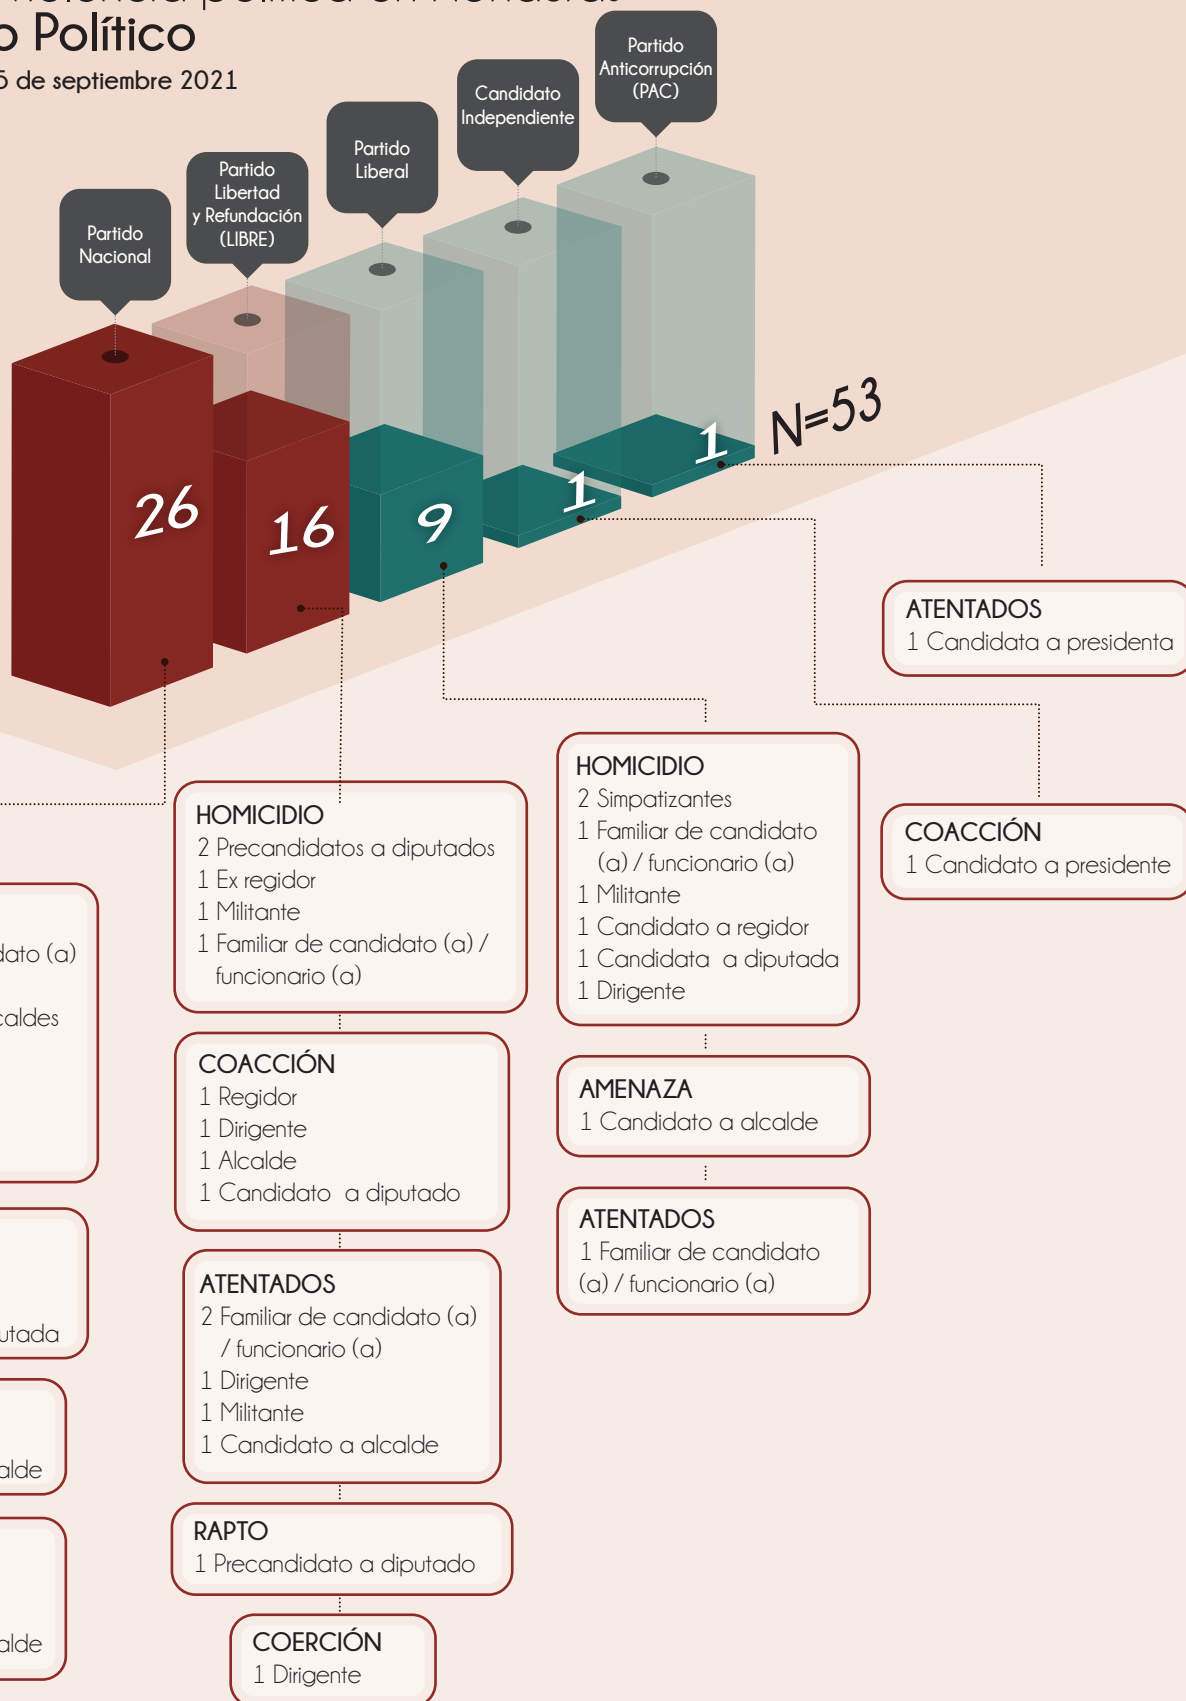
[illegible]o Político
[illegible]5 de septiembre 2021

Partido Anticorrupción (PAC)

Candidato Independiente

Partido Liberal

Partido Libertad y Refundación (LIBRE)

Partido Nacional

26

16

9

1

1

N=53

ATENTADOS
1 Candidata a presidenta

COACCIÓN
1 Candidato a presidente

HOMICIDIO
2 Simpatizantes
1 Familiar de candidato (a) / funcionario (a)
1 Militante
1 Candidato a regidor
1 Candidata a diputada
1 Dirigente

AMENAZA
1 Candidato a alcalde

ATENTADOS
1 Familiar de candidato (a) / funcionario (a)

HOMICIDIO
2 Precandidatos a diputados
1 Ex regidor
1 Militante
1 Familiar de candidato (a) / funcionario (a)

COACCIÓN
1 Regidor
1 Dirigente
1 Alcalde
1 Candidato a diputado

ATENTADOS
2 Familiar de candidato (a) / funcionario (a)
1 Dirigente
1 Militante
1 Candidato a alcalde

RAPTO
1 Precandidato a diputado

COERCIÓN
1 Dirigente

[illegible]dato (a)
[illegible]caldes

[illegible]utada

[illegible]alde

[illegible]alde